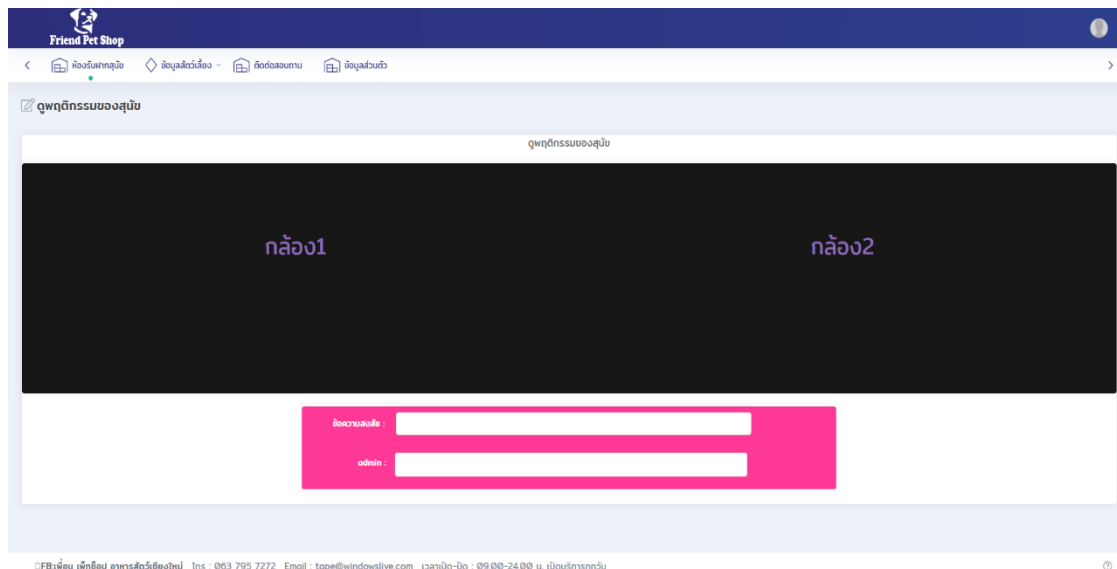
Friend Pet Shop

ห้องรับฝากสุนัข ข้อมูลสัตว์เลี้ยง ติดต่อสอบถาม ข้อมูลส่วนตัว

ดูพฤติกรรมของสุนัข

ดูพฤติกรรมของสุนัข

กล้อง1

กล้อง2

ข้อความส่งถึง :

admin :

FB : เพื่อน เพ็ทช็อป อาหารสัตว์เชียงใหม่ Tel : 063 795 7272 Email : tope@windowslive.com เวลาเปิด-ปิด : 09.00-24.00 น. เปิดบริการทุกวัน